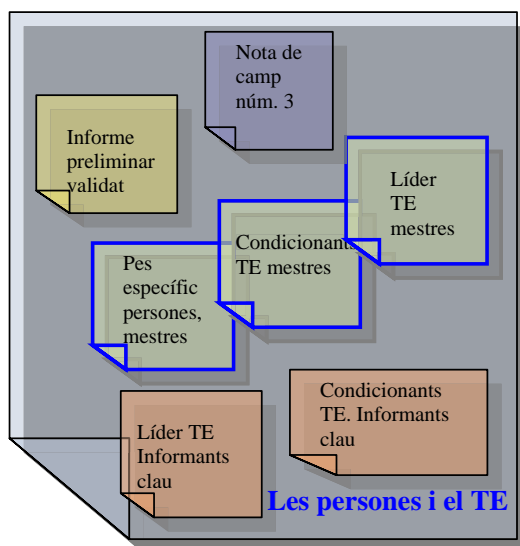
Nota de camp núm. 3

Informe preliminar validat

Líder TE mestres

Condicionants TE mestres

Pes específic persones, mestres

Condicionants TE. Informants clau

Líder TE Informants clau

Les persones i el TE